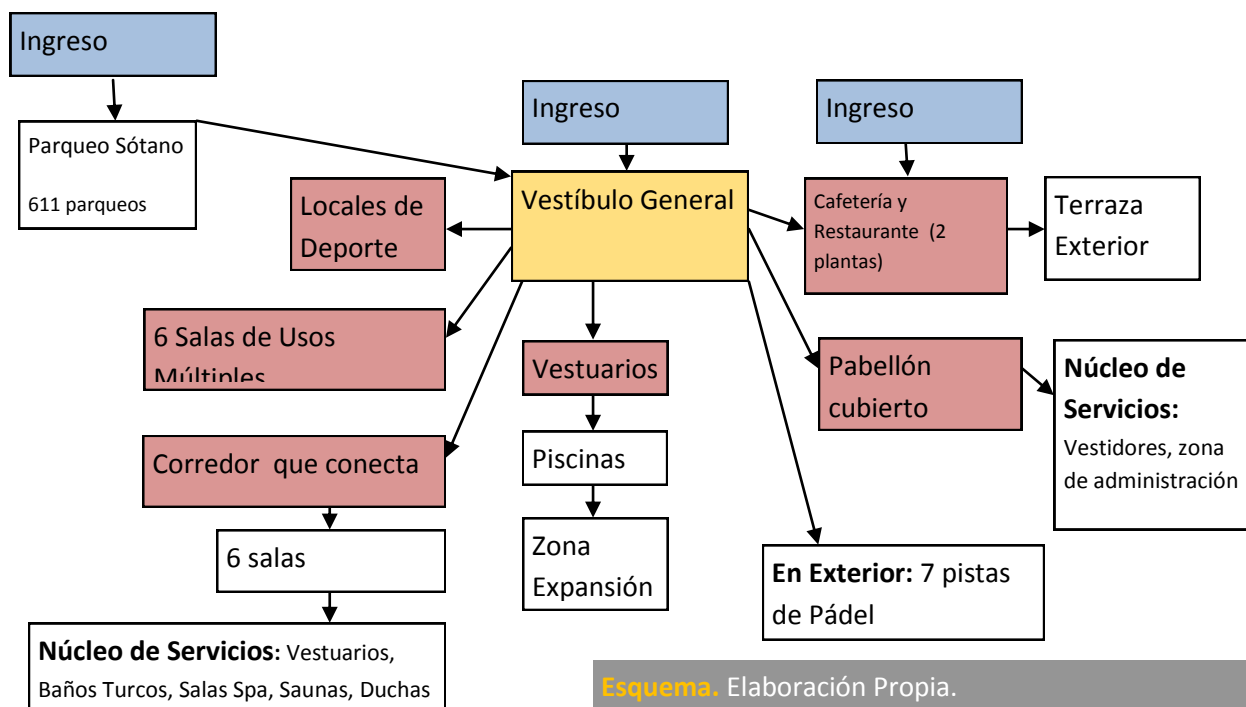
Ingreso

Parqueo Sótano

611 parqueos

Ingreso

Ingreso

Locales de Deporte

Vestíbulo General

Cafetería y Restaurante (2 plantas)

Terraza Exterior

6 Salas de Usos Múltiples

Vestuarios

Pabellón cubierto

**Núcleo de Servicios:** Vestidores, zona de administración

Corredor que conecta

Piscinas

6 salas

Zona Expansión

**En Exterior:** 7 pistas de Pádel

**Núcleo de Servicios:** Vestuarios, Baños Turcos, Salas Spa, Saunas, Duchas

Esquema. Elaboración Propia.